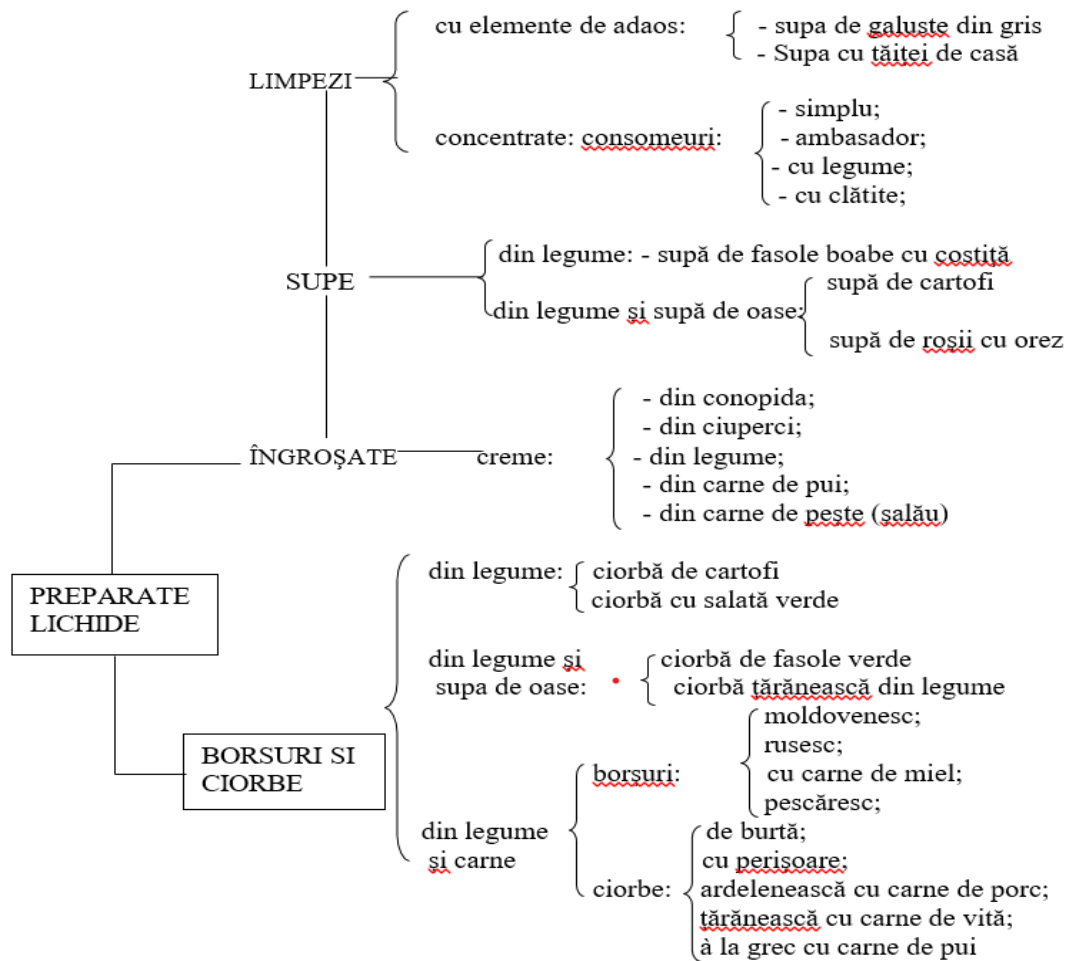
LIMPEZI

cu elemente de adaos:
- supa de galuste din gris
- Supa cu tăitei de casă

concentrate: consomeuri:
- simplu;
- ambasador;
- cu legume;
- cu clătite;

SUPE

din legume: - supă de fasole boabe cu costită

din legume și supă de oase:
supă de cartofi
supă de roșii cu orez

ÎNGROȘATE

creme:
- din conopida;
- din ciuperci;
- din legume;
- din carne de pui;
- din carne de peste (salău)

PREPARATE LICHIDE

BORSURI SI CIORBE

din legume:
ciorbă de cartofi
ciorbă cu salată verde

din legume și supa de oase:
ciorbă de fasole verde
ciorbă țărănească din legume

din legume și carne

borsuri:
moldovenesc;
rusesc;
cu carne de miel;
pescăresc;

ciorbe:
de burtă;
cu perisoare;
ardelenească cu carne de porc;
țărănească cu carne de vită;
à la grec cu carne de pui